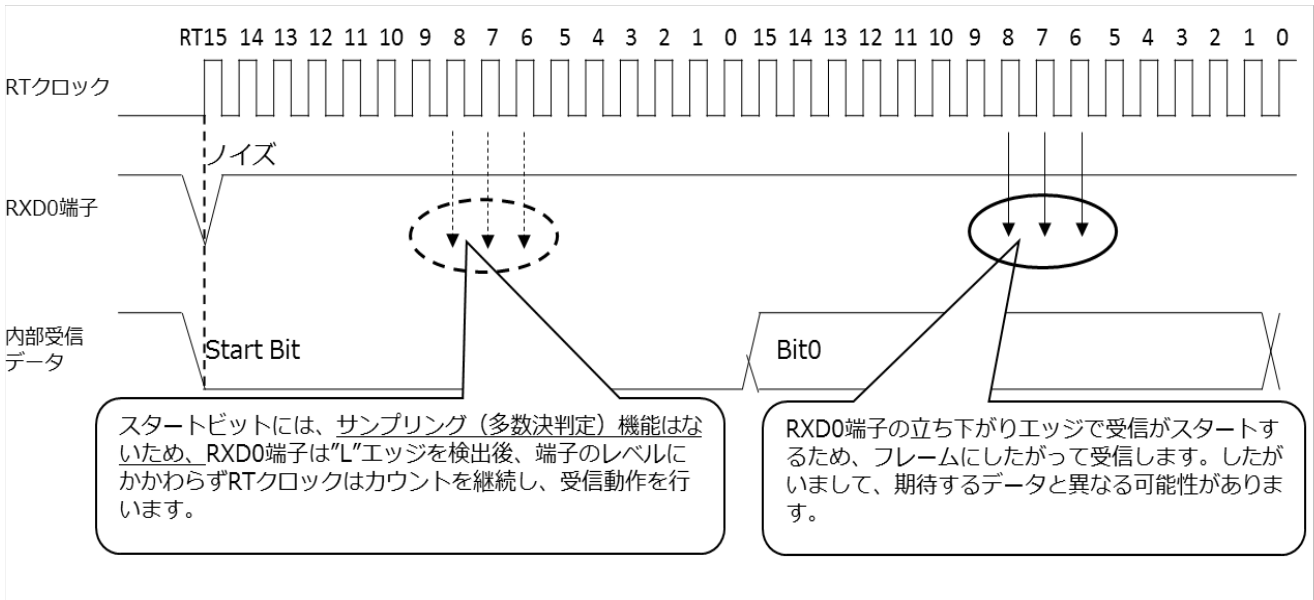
RT15 14 13 12 11 10 9 8 7 6 5 4 3 2 1 0 15 14 13 12 11 10 9 8 7 6 5 4 3 2 1 0

RTクロック

ノイズ

RXD0端子

内部受信データ

Start Bit

Bit0

スタートビットには、サンプリング（多数決判定）機能はないため、RXD0端子は"L"エッジを検出後、端子のレベルにかかわらずRTクロックはカウントを継続し、受信動作を行います。

RXD0端子の立ち下がりエッジで受信がスタートするため、フレームにしたがって受信します。したがいまして、期待するデータと異なる可能性があります。